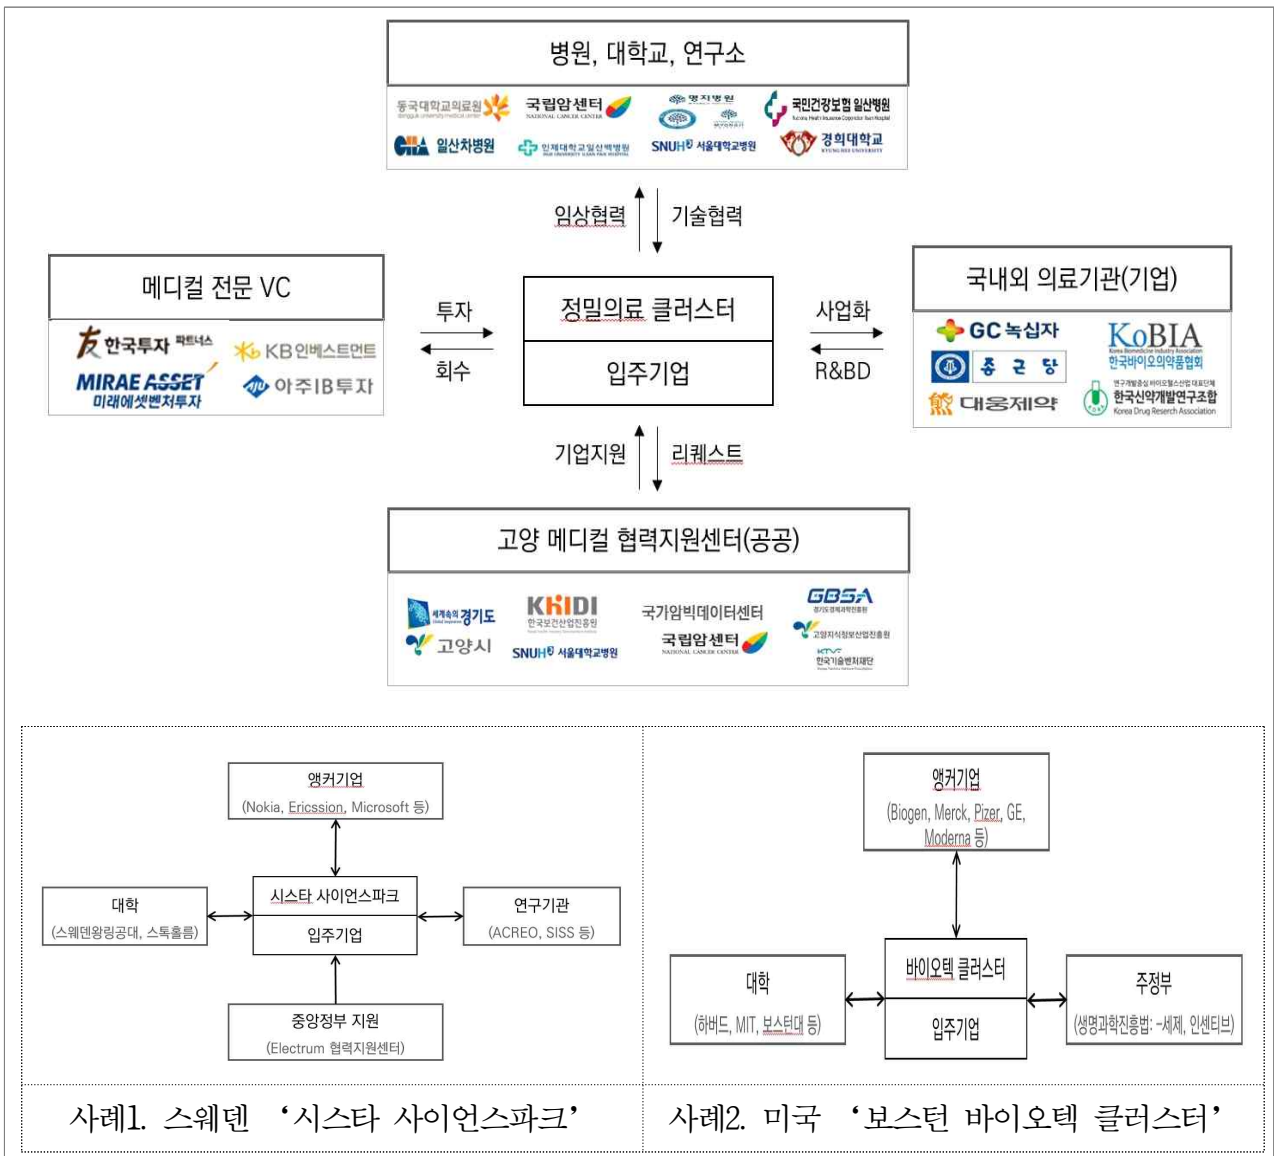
병원, 대학교, 연구소

동국대학교의료원 국립암센터 NATIONAL CANCER CENTER 명지병원 국민건강보험 일산병원
CHA 일산차병원 인제대학교일산백병원 SNUH 서울대학교병원 경희대학교 KYUNG HEE UNIVERSITY

임상협력 기술협력

메디컬 전문 VC

한국투자 파트너스 KB인베스트먼트
MIRAE ASSET 미래에셋벤처투자 아주IB투자

투자 회수

정밀의료 클러스터

입주기업

사업화 R&BD

국내외 의료기관(기업)

GC 녹십자 KoBIA 한국바이오의약품협회
종근당
대웅제약 한국신약개발연구조합 Korea Drug Research Association

기업지원 리퀘스트

고양 메디컬 협력지원센터(공공)

경기도 KHIDI 한국보건산업진흥원 국가암빅데이터센터 GBSA 경기도경제과학진흥원
고양시 SNUH 서울대학교병원 국립암센터 NATIONAL CANCER CENTER 고양지식정보산업진흥원 KTV 한국기술벤처재단

앵커기업
(Nokia, Ericssion, Microsoft 등)

대학
(스웨덴왕립공대, 스톡홀름)

시스타 사이언스파크
입주기업

연구기관
(ACREO, SISS 등)

중앙정부 지원
(Electrum 협력지원센터)

앵커기업
(Biogen, Merck, Pizer, GE, Moderna 등)

대학
(하버드, MIT, 보스턴대 등)

바이오텍 클러스터
입주기업

주정부
(생명과학진흥법: -세제, 인센티브)

사례1. 스웨덴 ‘시스타 사이언스파크’

사례2. 미국 ‘보스턴 바이오텍 클러스터’